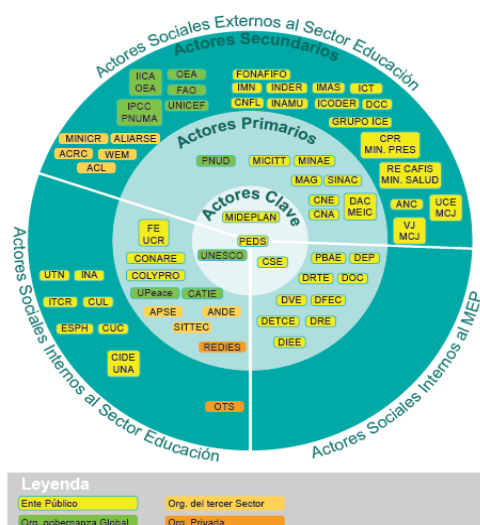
Actores Sociales Externos al Sector Educación
Actores Secundarios
IICA
OEA
OEA
FAO
UNICEF
IPCC
PNUMA
FONAFIFO
IMN
INDER
IMAS
ICT
CNFL
INAMU
ICODER
DCC
GRUPO ICE
MINICR
ALIARSE
ACRC
WEM
ACL
Actores Primarios
CPR
MIN. PRES
PNUD
MICITT
MINAE
MAG
SINAC
RE CAFIS
MIN. SALUD
CNE
CNA
DAC
MEIC
ANC
UCE
MCJ
VJ
MCJ
Actores Clave
MIDEPLAN
PEDS
UNESCO
CSE
FE
UCR
CONARE
COLYPRO
UPeace
CATIE
APSE
ANDE
SITTEC
REDIES
OTS
PBAE
DEP
DRTE
DOC
DVE
DFEC
DETCE
DRE
DIEE
Actores Sociales Internos al Sector Educación
UTN
INA
ITCR
CUL
ESPH
CUC
CIDE
UNA
Actores Sociales Internos al MEP
Leyenda
Ente Público
Org. del tercer Sector
Org. gobernanza Global
Org. Privada